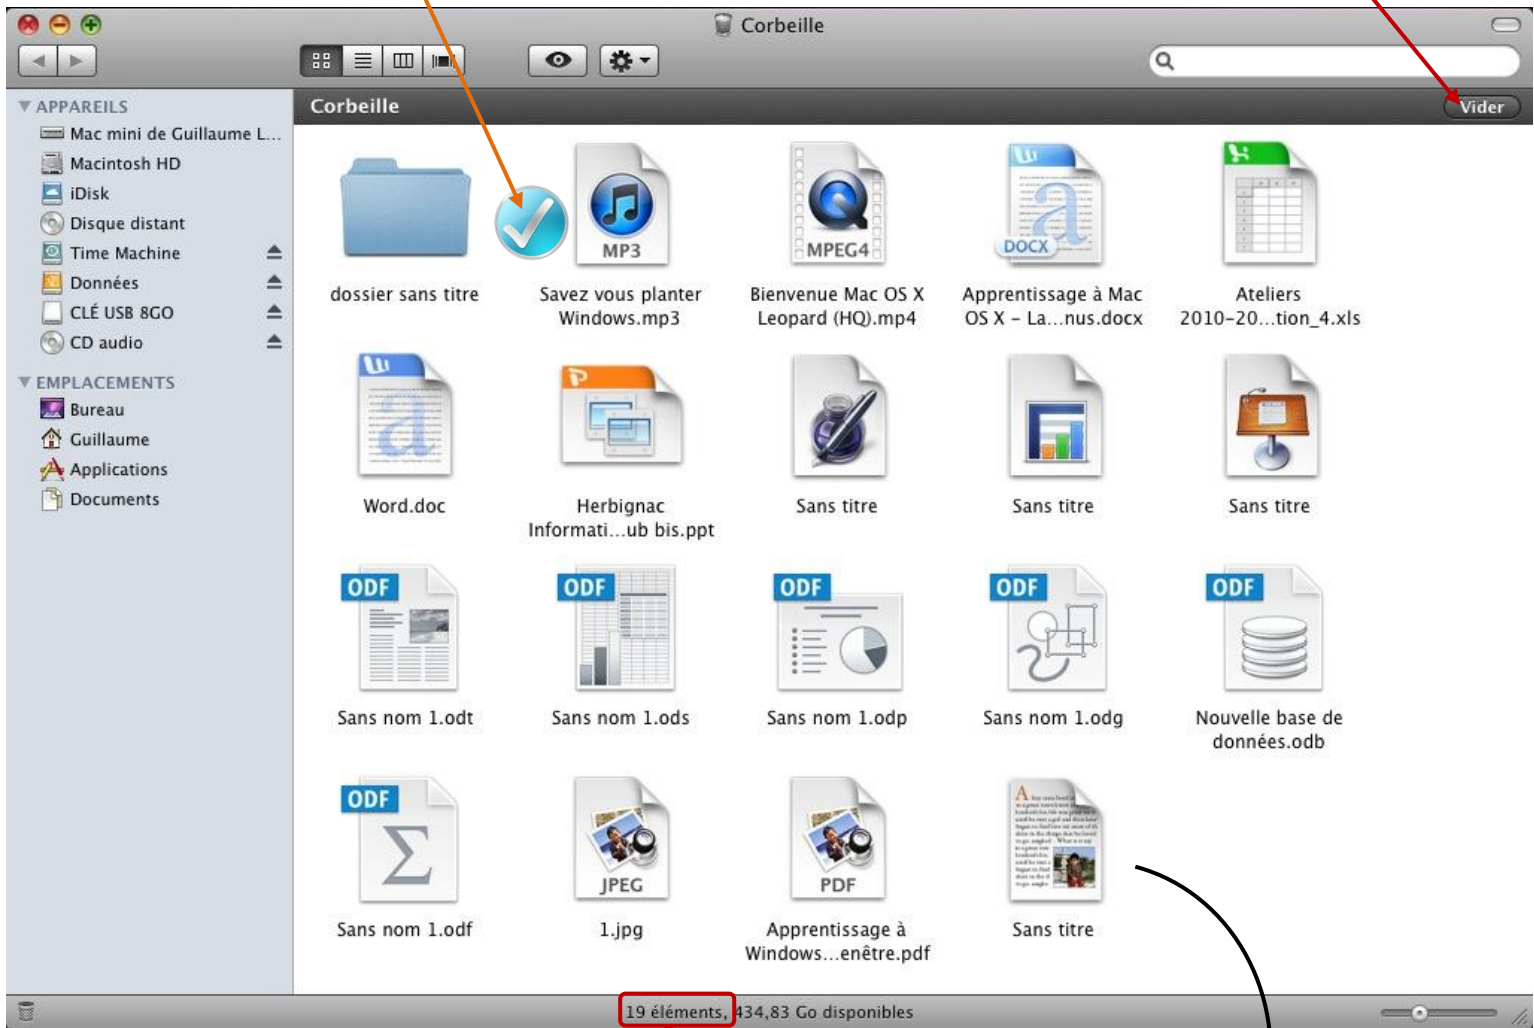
Corbeille

APPAREILS
Mac mini de Guillaume L...
Macintosh HD
iDisk
Disque distant
Time Machine
Données
CLÉ USB 8GO
CD audio

EMPLACEMENTS
Bureau
Guillaume
Applications
Documents

Corbeille
Vider

dossier sans titre

MP3
Savez vous planter Windows.mp3

MPEG4
Bienvenue Mac OS X Leopard (HQ).mp4

DOCX
Apprentissage à Mac OS X – La...nus.docx

Ateliers 2010–20...tion_4.xls

Word.doc

Herbignac Informati...ub bis.ppt

Sans titre

Sans titre

Sans titre

ODF
Sans nom 1.odt

ODF
Sans nom 1.ods

ODF
Sans nom 1.odp

ODF
Sans nom 1.odg

ODF
Nouvelle base de données.odb

ODF
Sans nom 1.odf

JPEG
1.jpg

PDF
Apprentissage à Windows...enêtre.pdf

Sans titre

19 éléments, 434,83 Go disponibles